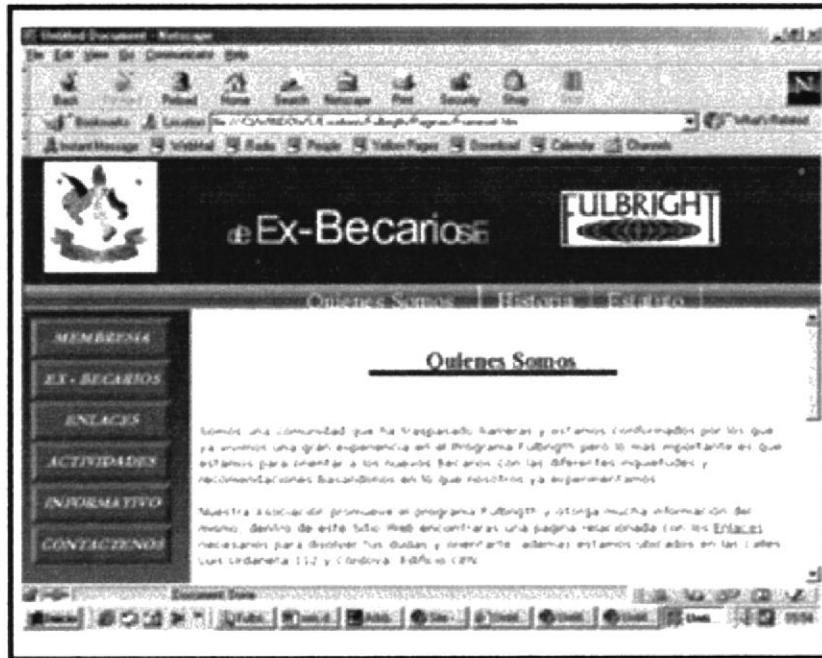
Untitled Document - Netscape

File Edit View Go Communicator Help

Back Forward Reload Home Search Netscape Print Security Shop Stop

Bookmarks Location: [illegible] What's Related

Instant Message WebMail Radio People Yellow Pages Download Calendar Channels

de Ex-Becarios

FULBRIGHT

Quienes Somos | Historia | Estatuto

MEMBRESIA

EX - BECARIOS

ENLACES

ACTIVIDADES

INFORMATIVO

CONTACTENOS

Quienes Somos

Somos una comunidad que ha traspasado barreras y estamos conformados por los que ya vivimos una gran experiencia en el Programa Fulbrigth pero lo mas importante es que estamos para orientar a los nuevos Becarios con las diferentes inquietudes y recomendaciones basandonos en lo que nosotros ya experimentamos.

Nuestra Asociacion promueve el programa Fulbrigth y otorga mucha informacion del mismo, dentro de este Sitio Web encontraras una pagina relacionada con los Enlaces necesarios para disolver tus dudas y orientarte, ademas estamos ubicados en las calles Luis Urdaneta 112 y Cordova. Edificio CRN

Document: Done

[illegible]